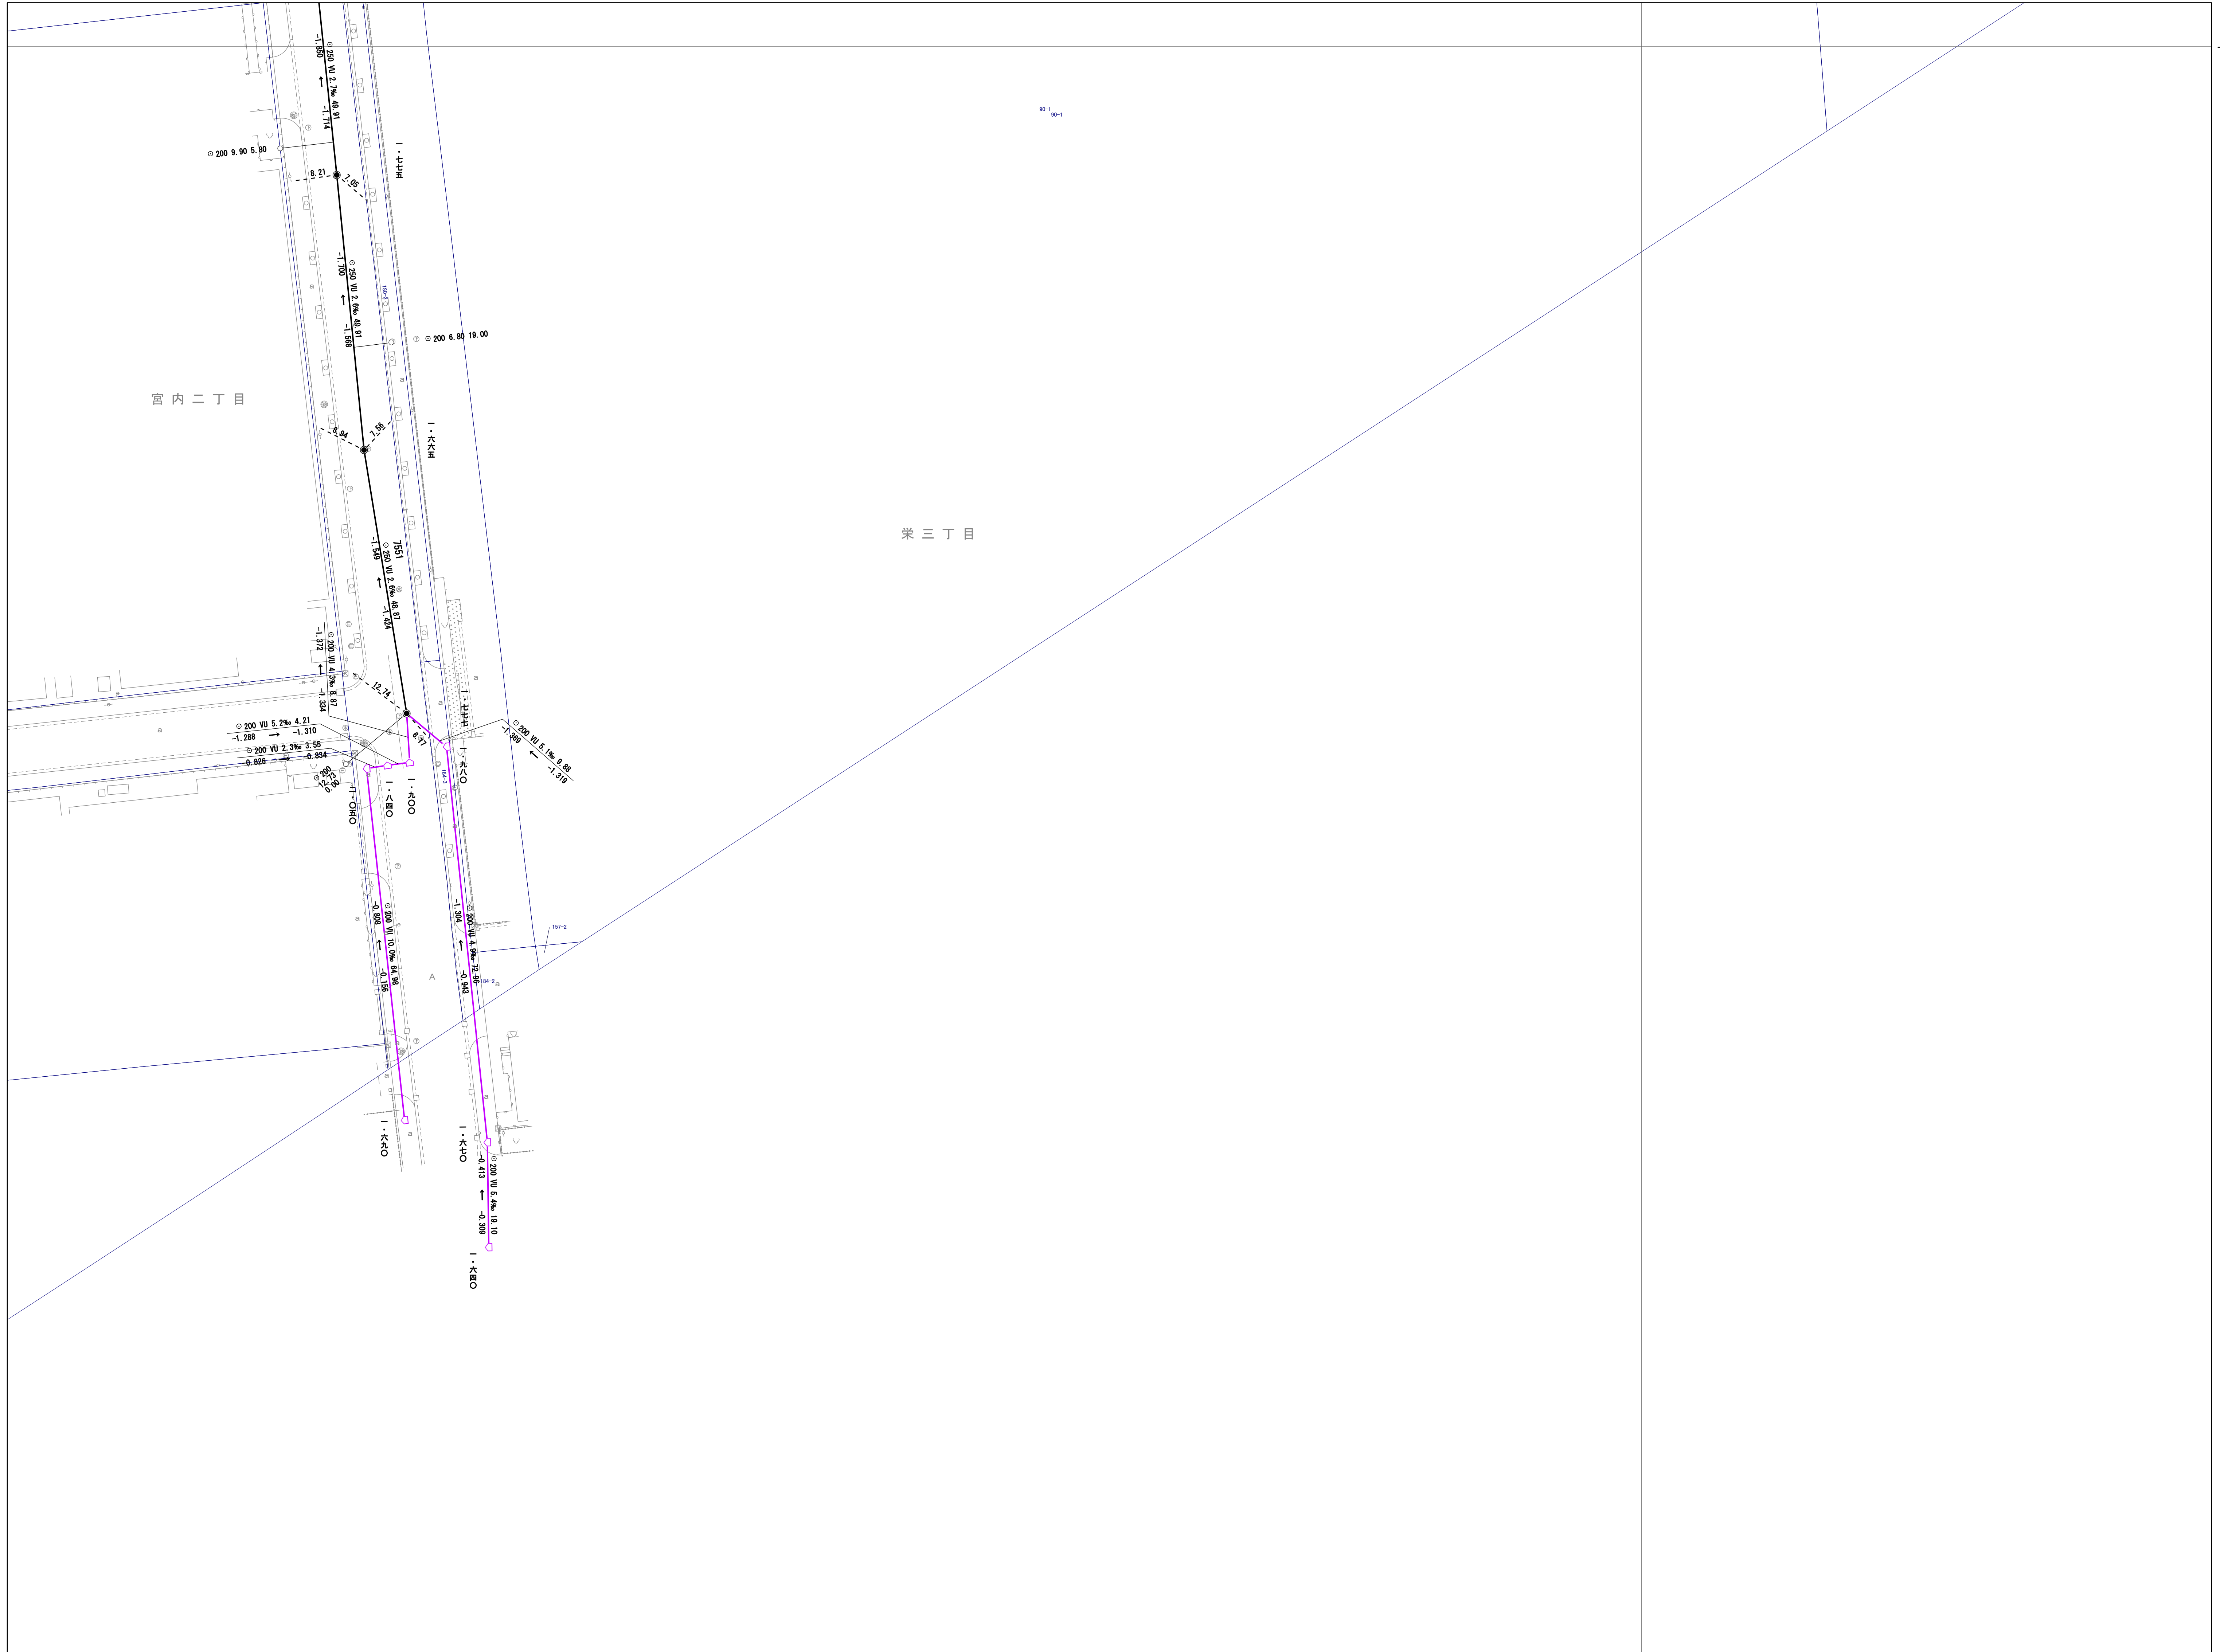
-1.850
⊙250 VU 2.7‰ 40.91
-1.714
⊙200 9.90 5.80
8.21
7.05
一・七七五
90-1
90-1
-1.700
⊙250 VU 2.6‰ 40.91
-1.568
⊙200 6.80 19.00
宮 内 二 丁 目
8.94
7.55
一・六六五
栄 三 丁 目
7551
-1.549
⊙250 VU 2.6‰ 48.87
-1.424
-1.372
⊙200 VU 4.3‰ 8.87
-1.334
12.74
一・七七七
⊙200 VU 5.2‰ 4.21
-1.288
-1.310
⊙200 VU 2.3‰ 3.55
-0.826
-0.834
6.17
⊙200 VU 5.1‰ 9.88
-1.269
-1.319
一・六八〇
一・八四〇
一・六〇〇
二・〇四〇
-0.808
⊙200 VU 10.0‰ 64.98
-0.158
-1.304
⊙200 VU 4.9‰ 73.96
-0.943
157-2
164-2
A
一・六九〇
一・六七〇
-0.413
⊙200 VU 5.4‰ 19.10
-0.309
一・六四〇